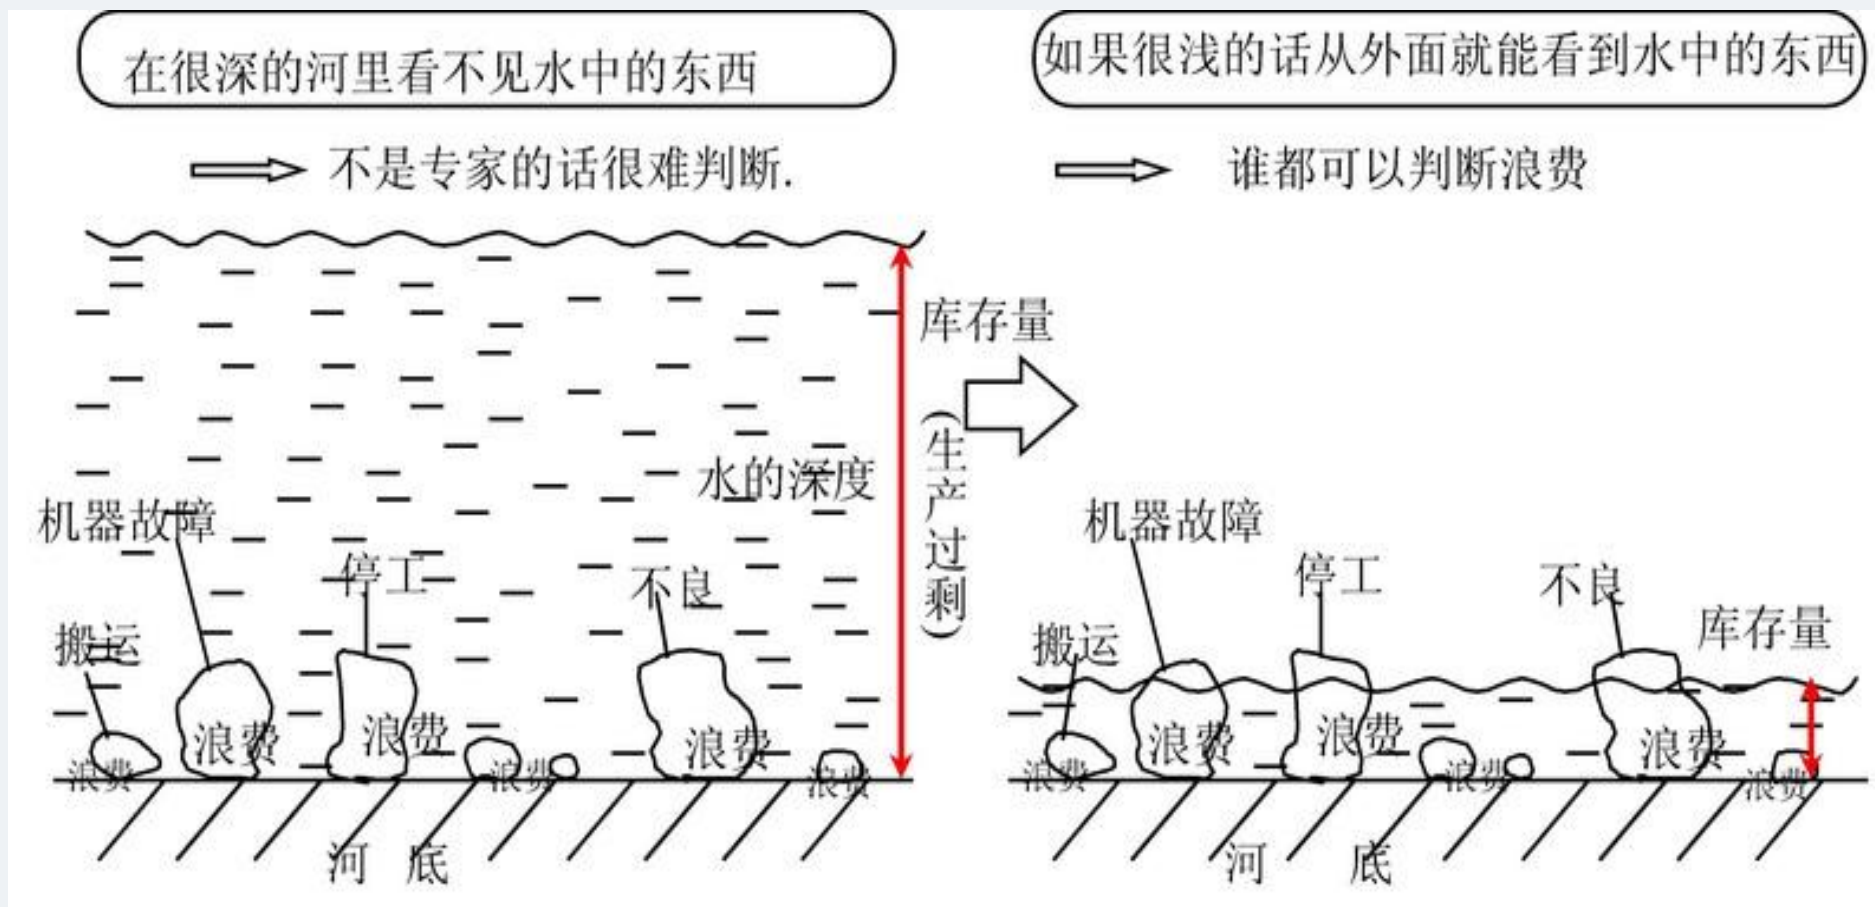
在很深的河里看不见水中的东西

不是专家的话很难判断.

如果很浅的话从外面就能看到水中的东西

谁都可以判断浪费

库存量

(生产过剩)

水的深度

机器故障

停工

不良

搬运

浪费

浪费

浪费

浪费

浪费

浪费

浪费

河 底

机器故障

停工

不良

库存量

搬运

浪费

浪费

浪费

浪费

浪费

浪费

河 底